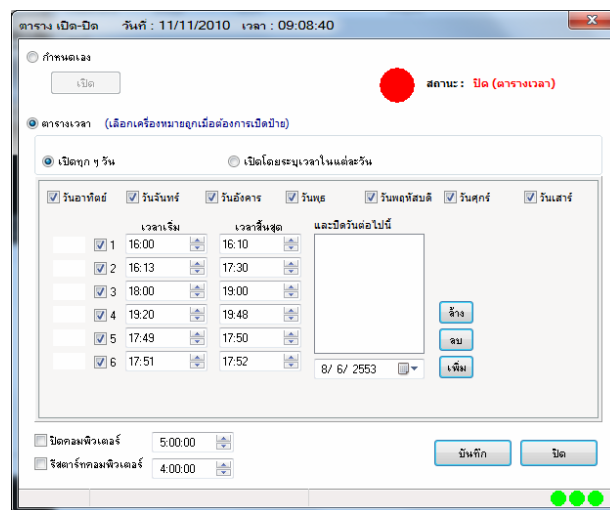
ตาราง เปิด-ปิด วันที่ : 11/11/2010 เวลา : 09:08:40

กำหนดเอง

เปิด

สถานะ : ปิด (ตารางเวลา)

ตารางเวลา (เลือกเครื่องหมายถูกเมื่อต้องการเปิดป้าย)

เปิดทุก ๆ วัน

เปิดโดยระบุเวลาในแต่ละวัน

วันอาทิตย์ วันจันทร์ วันอังคาร วันพุธ วันพฤหัสบดี วันศุกร์ วันเสาร์

| | เวลาเริ่ม | เวลาสิ้นสุด |
|---|---|---|
| 1 | 16:00 | 16:10 |
| 2 | 16:13 | 17:30 |
| 3 | 18:00 | 19:00 |
| 4 | 19:20 | 19:48 |
| 5 | 17:49 | 17:50 |
| 6 | 17:51 | 17:52 |

และปิดวันต่อไปนี้

ล้าง

ลบ

8/ 6/ 2553

เพิ่ม

ปิดคอมพิวเตอร์ 5:00:00

รีสตาร์ทคอมพิวเตอร์ 4:00:00

บันทึก

ปิด